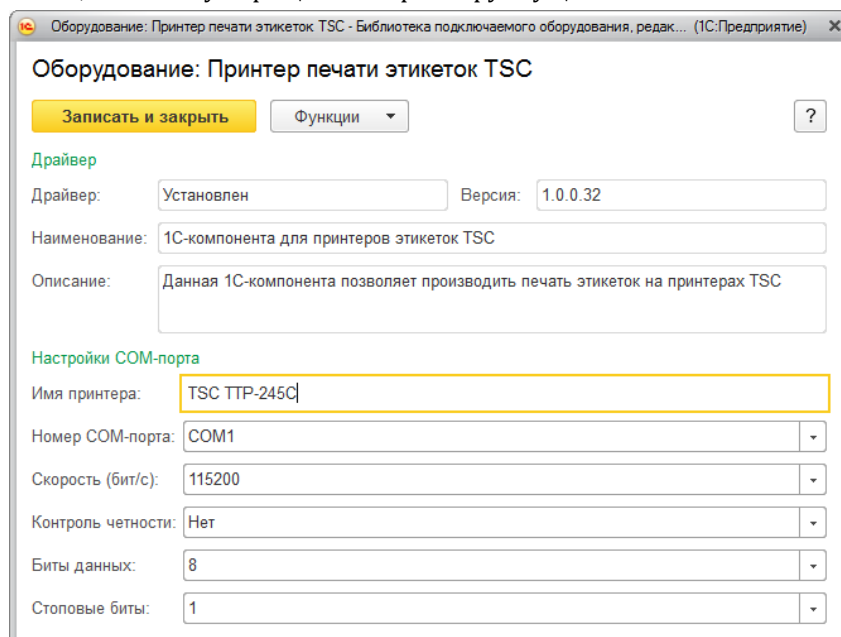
Оборудование: Принтер печати этикеток TSC - Библиотека подключаемого оборудования, редак... (1С:Предприятие)

Оборудование: Принтер печати этикеток TSC

Записать и закрыть

Функции

?

Драйвер

Драйвер: Установлен

Версия: 1.0.0.32

Наименование: 1С-компонента для принтеров этикеток TSC

Описание: Данная 1С-компонента позволяет производить печать этикеток на принтерах TSC

Настройки COM-порта

Имя принтера: TSC TTP-245C

Номер COM-порта: COM1

Скорость (бит/с): 115200

Контроль четности: Нет

Биты данных: 8

Стоповые биты: 1